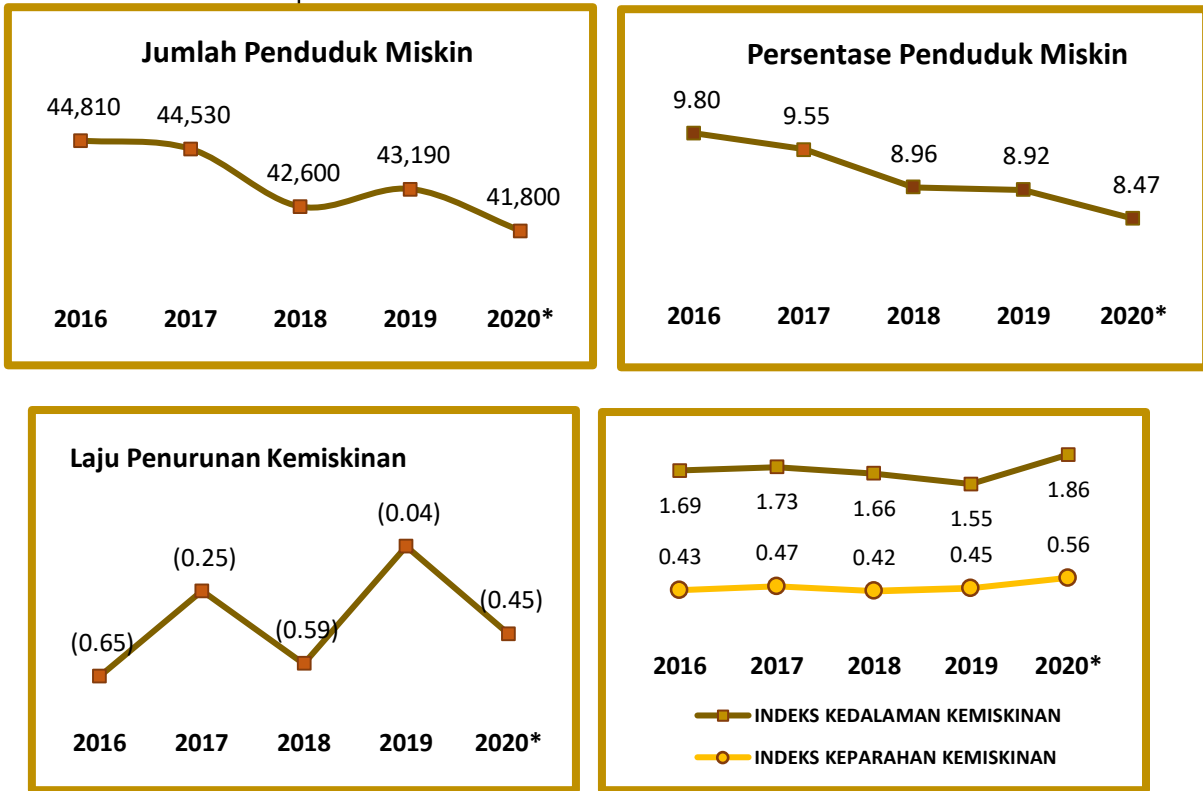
Jumlah Penduduk Miskin

44,810
44,530
42,600
43,190
41,800

2016 2017 2018 2019 2020*

Persentase Penduduk Miskin

9.80
9.55
8.96
8.92
8.47

2016 2017 2018 2019 2020*

Laju Penurunan Kemiskinan

(0.65)
(0.25)
(0.59)
(0.04)
(0.45)

2016 2017 2018 2019 2020*

1.69 1.73 1.66 1.55 1.86
0.43 0.47 0.42 0.45 0.56

2016 2017 2018 2019 2020*

INDEKS KEDALAMAN KEMISKINAN
INDEKS KEPARAHAN KEMISKINAN